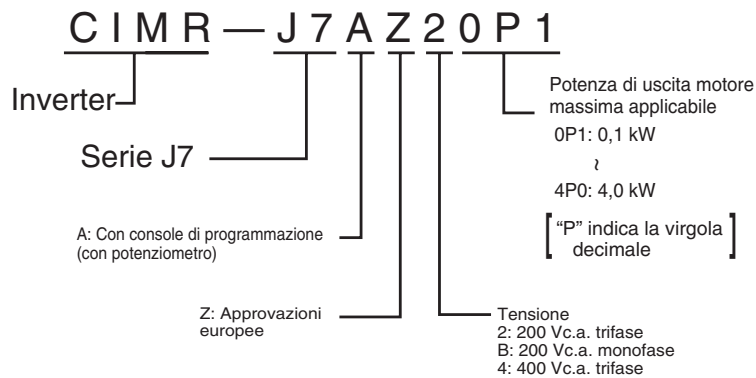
CIMR—J7AZ20P1

Inverter

Serie J7

A: Con console di programmazione (con potenziometro)

Z: Approvazioni europee

Tensione
2: 200 Vc.a. trifase
B: 200 Vc.a. monofase
4: 400 Vc.a. trifase

Potenza di uscita motore massima applicabile
0P1: 0,1 kW
≀
4P0: 4,0 kW

"P" indica la virgola decimale